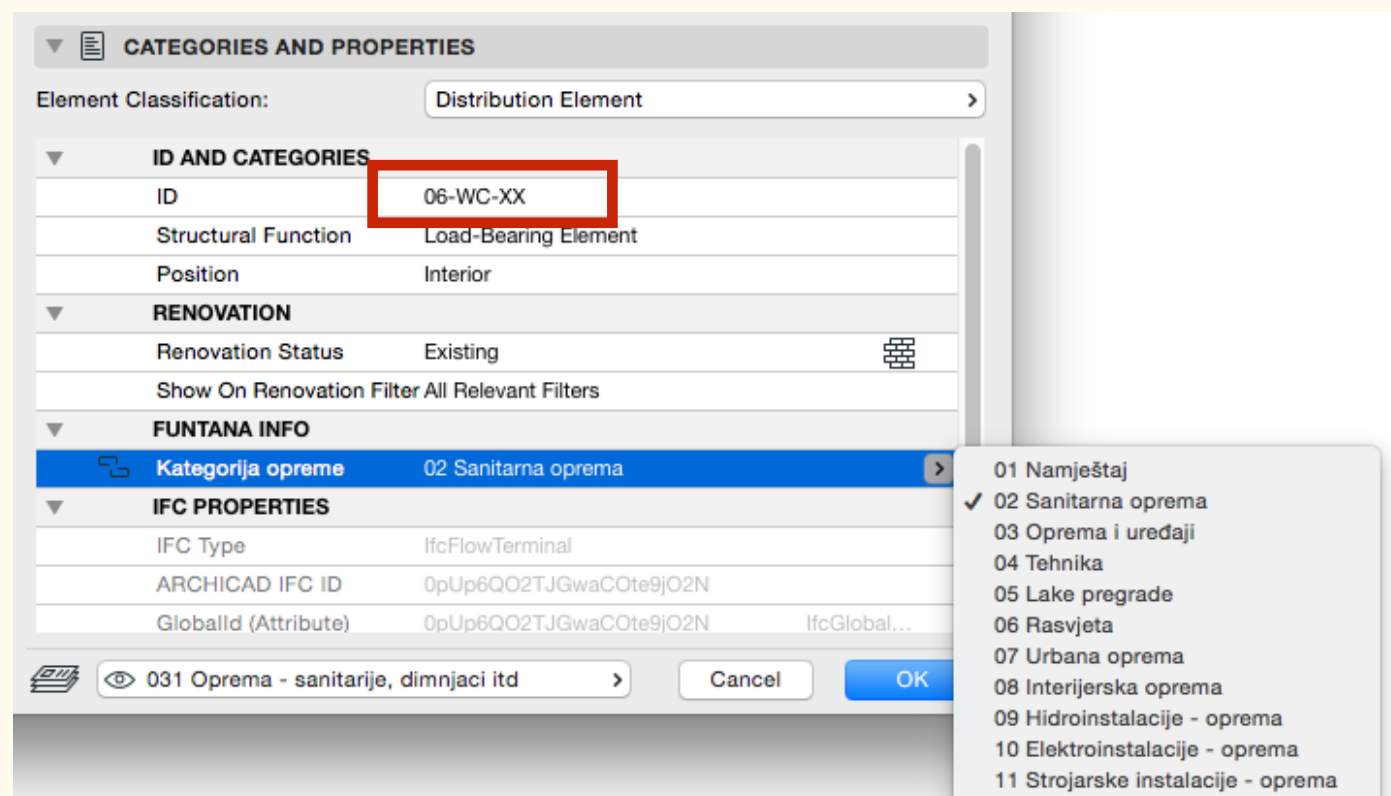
CATEGORIES AND PROPERTIES

Element Classification: Distribution Element

| | |
|---|---|
| ID AND CATEGORIES | |
| ID | 06-WC-XX |
| Structural Function | Load-Bearing Element |
| Position | Interior |
| RENOVATION | |
| Renovation Status | Existing |
| Show On Renovation Filter | All Relevant Filters |
| FUNTANA INFO | |
| Kategorija opreme | 02 Sanitarna oprema |
| IFC PROPERTIES | |
| IFC Type | IfcFlowTerminal |
| ARCHICAD IFC ID | 0pUp6QO2TJGwaCOte9jO2N |
| GlobalId (Attribute) | 0pUp6QO2TJGwaCOte9jO2N IfcGlobal... |

031 Oprema - sanitarije, dimnjaci itd

Cancel

OK

01 Namještaj
✓ 02 Sanitarna oprema
03 Oprema i uređaji
04 Tehnika
05 Lake pregrade
06 Rasvjeta
07 Urbana oprema
08 Interijerska oprema
09 Hidroinstalacije - oprema
10 Elektroinstalacije - oprema
11 Strojarske instalacije - oprema